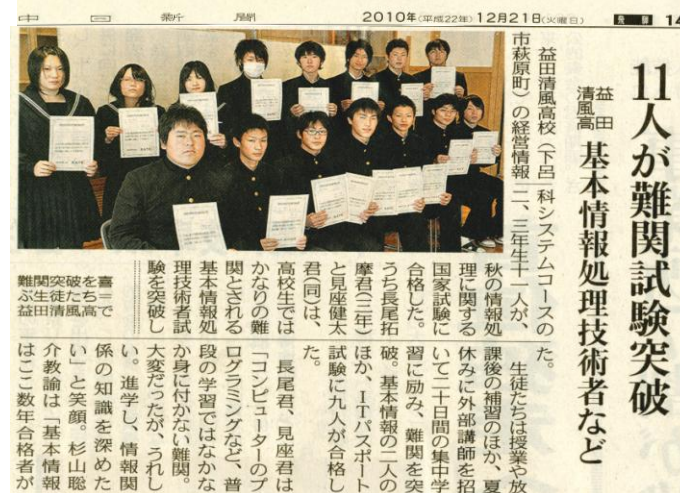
中日新聞　2010年(平成22年)12月21日(火曜日)　飛騨　14

益田清風高
11人が難関試験突破
基本情報処理技術者など

益田清風高校（下呂市萩原町）の経営情報科システムコースの二、三年生十一人が、秋の情報処理に関する国家試験に合格した。

うち長尾拓摩君(三年)と見座健太君(同)は、高校生ではかなりの難関とされる基本情報処理技術者試験を突破し

た。

生徒たちは授業や放課後の補習のほか、夏休みに外部講師を招いて二十日間の集中学習に励み、難関を突破。基本情報の二人のほか、ITパスポート試験に九人が合格した。

長尾君、見座君は「コンピューターのプログラミングなど、普段の学習ではなかなか身に付かない難問。大変だったが、うれしい」と笑顔。進学し、情報関係の知識を深めたい。杉山聡介教論は「基本情報はここ数年合格者が

難関突破を喜ぶ生徒たち＝益田清風高で